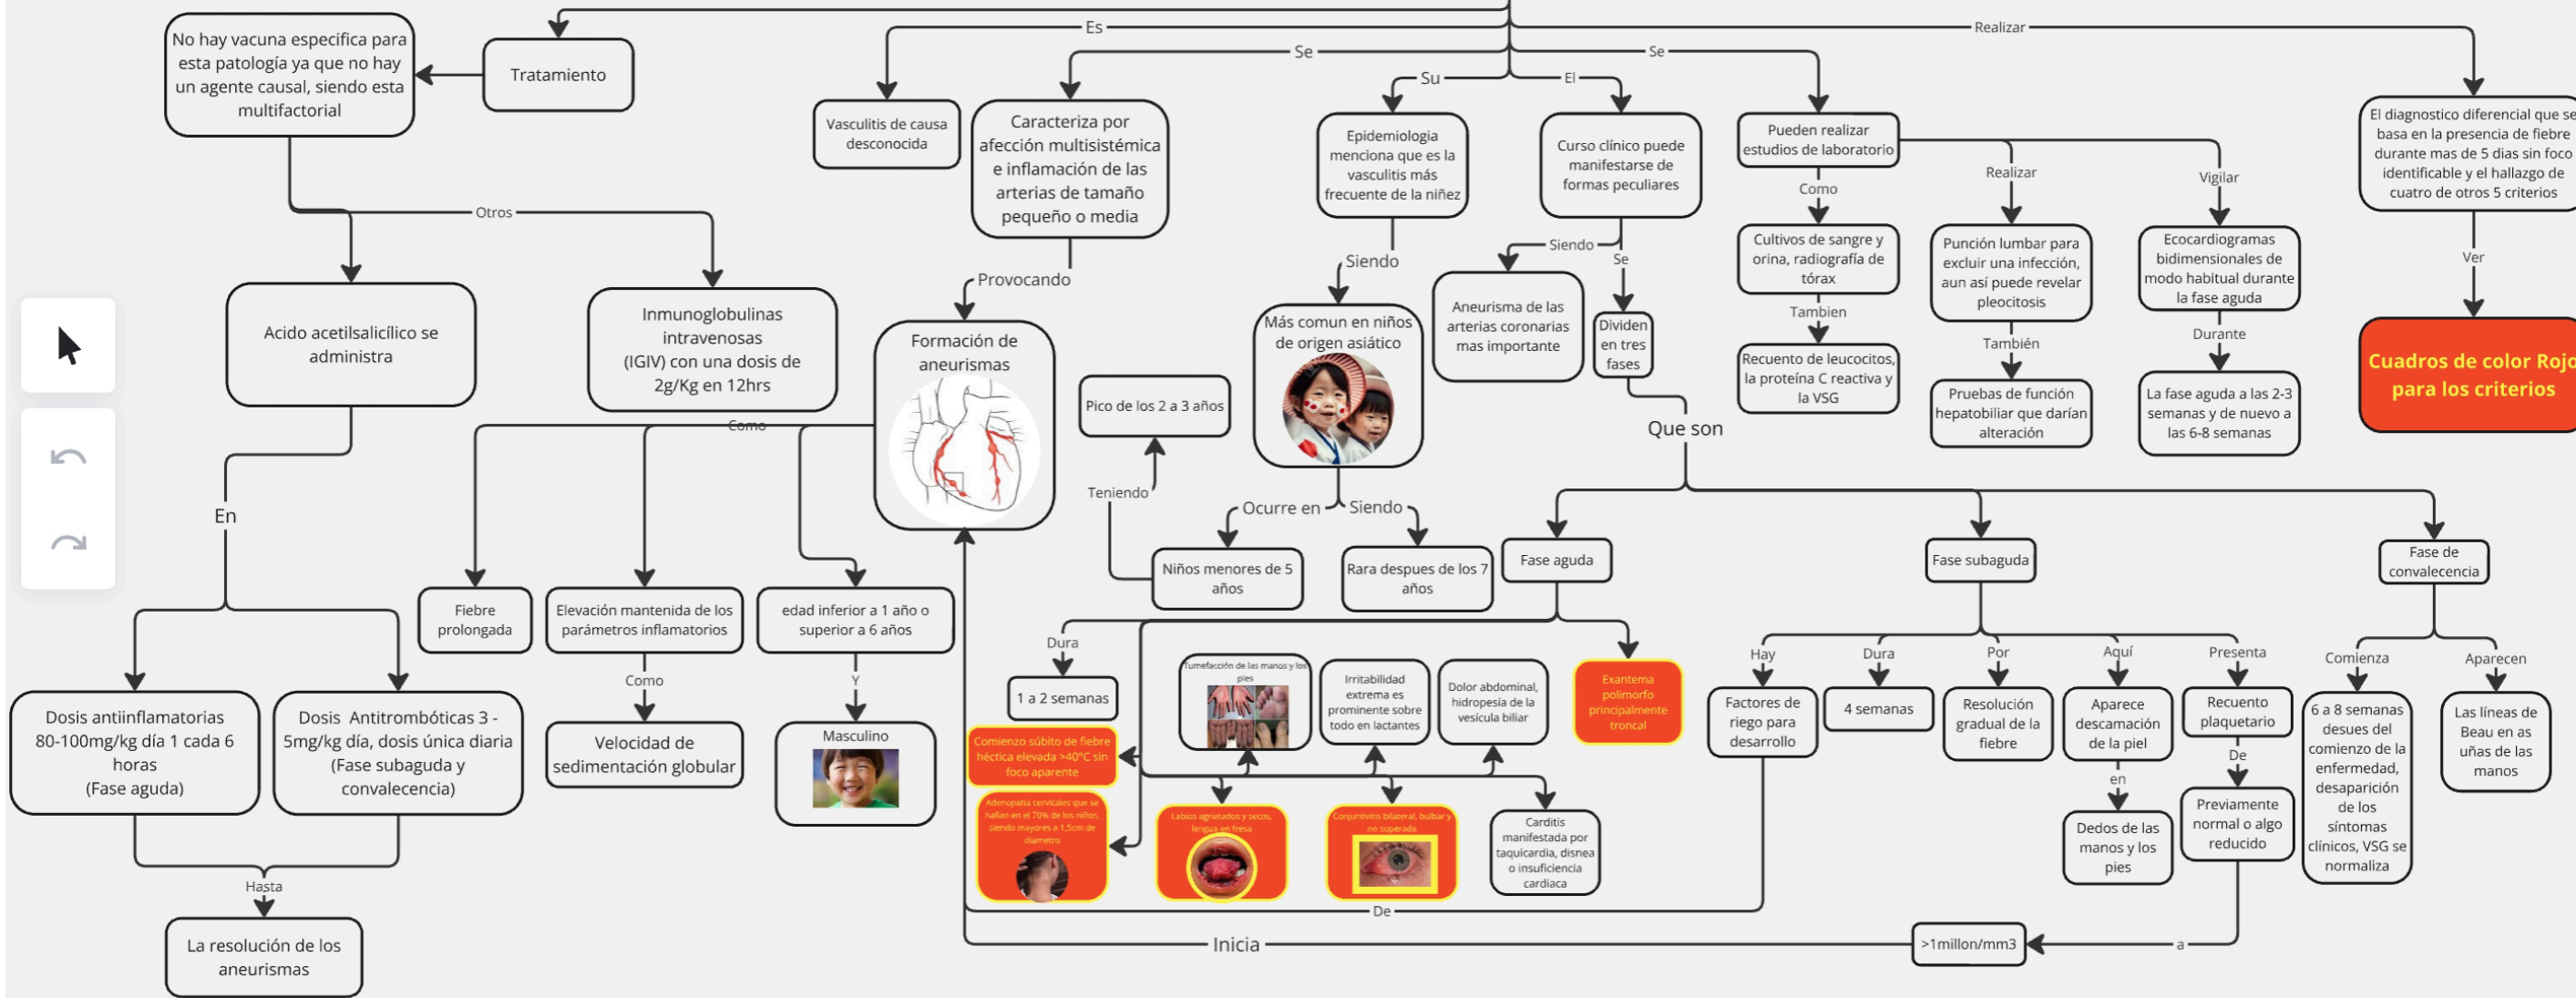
Tratamiento

No hay vacuna especifica para esta patología ya que no hay un agente causal, siendo esta multifactorial

Otros

Acido acetilsalicílico se administra

En

Dosis antiinflamatorias 80-100mg/kg día 1 cada 6 horas (Fase aguda)

Dosis Antitrombóticas 3 - 5mg/kg día, dosis única diaria (Fase subaguda y convalecencia)

Hasta

La resolución de los aneurismas

Inmunoglobulinas intravenosas (IGIV) con una dosis de 2g/Kg en 12hrs

Como

Fiebre prolongada

Elevación mantenida de los parámetros inflamatorios

Como

Velocidad de sedimentación globular

edad inferior a 1 año o superior a 6 años

Y

Masculino

Es

Vasculitis de causa desconocida

Se

Caracteriza por afección multisistémica e inflamación de las arterias de tamaño pequeño o media

Provocando

Formación de aneurismas

Su

Epidemiologia menciona que es la vasculitis más frecuente de la niñez

Siendo

Más comun en niños de origen asiático

Ocurre en

Niños menores de 5 años

Teniendo

Pico de los 2 a 3 años

Siendo

Rara despues de los 7 años

El

Curso clínico puede manifestarse de formas peculiares

Siendo

Aneurisma de las arterias coronarias mas importante

Se

Dividen en tres fases

Que son

Fase aguda

Dura

1 a 2 semanas

Comienzo súbito de fiebre héctica elevada >40°C sin foco aparente

Adenopatía cervicales que se hallan en el 70% de los niños, siendo mayores a 1,5cm de diámetro

Tumefacción de las manos y los pies

Labios agrietados y secos, lengua en fresa

Irritabilidad extrema es prominente sobre todo en lactantes

Conjuntivitis bilateral, bulbar y no supurada

Dolor abdominal, hidropesía de la vesícula biliar

Carditis manifestada por taquicardia, disnea o insuficiencia cardiaca

Exantema polimorfo principalmente troncal

Fase subaguda

Hay

Factores de riego para desarrollo

Dura

4 semanas

Por

Resolución gradual de la fiebre

Aquí

Aparece descamación de la piel

en

Dedos de las manos y los pies

Presenta

Recuento plaquetario

De

Previamente normal o algo reducido

a

>1millon/mm3

Inicia

De

Fase de convalecencia

Comienza

6 a 8 semanas desues del comienzo de la enfermedad, desaparición de los síntomas clínicos, VSG se normaliza

Aparecen

Las líneas de Beau en as uñas de las manos

Se

Pueden realizar estudios de laboratorio

Como

Cultivos de sangre y orina, radiografía de tórax

Tambien

Recuento de leucocitos, la proteína C reactiva y la VSG

Realizar

Punción lumbar para excluir una infección, aun así puede revelar pleocitosis

También

Pruebas de función hepatobiliar que darían alteración

Vigilar

Ecocardiogramas bidimensionales de modo habitual durante la fase aguda

Durante

La fase aguda a las 2-3 semanas y de nuevo a las 6-8 semanas

Realizar

El diagnostico diferencial que se basa en la presencia de fiebre durante mas de 5 dias sin foco identificable y el hallazgo de cuatro de otros 5 criterios

Ver

Cuadros de color Rojo para los criterios